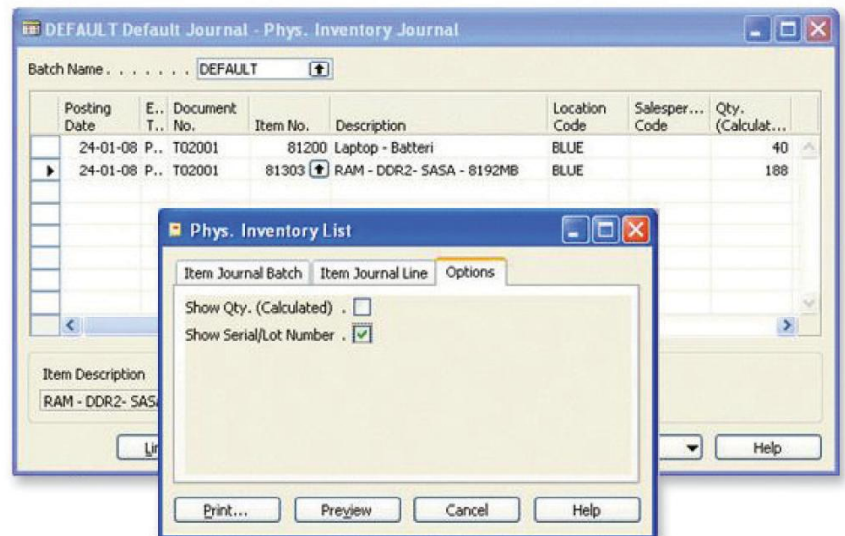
DEFAULT Default Journal - Phys. Inventory Journal

Batch Name . . . . . . . DEFAULT

| Posting Date | E.. T.. | Document No. | Item No. | Description | Location Code | Salesper... Code | Qty. (Calculat... |
|---|---|---|---|---|---|---|---|
| 24-01-08 | P.. | T02001 | 81200 | Laptop - Batteri | BLUE | | 40 |
| 24-01-08 | P.. | T02001 | 81303 | RAM - DDR2- SASA - 8192MB | BLUE | | 188 |

Item Description
RAM - DDR2- SAS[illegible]

Li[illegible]

Help

Phys. Inventory List

Item Journal Batch | Item Journal Line | Options

Show Qty. (Calculated) .
Show Serial/Lot Number .

Print... | Preview | Cancel | Help